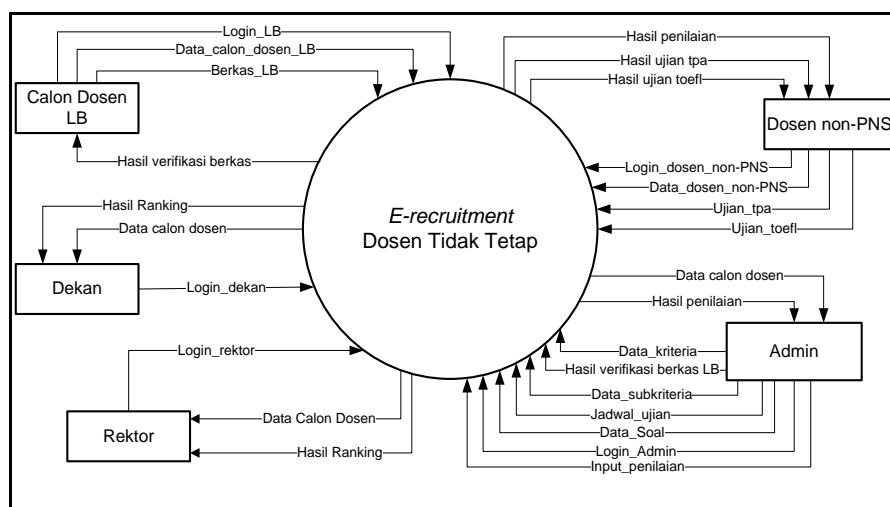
Login_LB
Data_calon_dosen_LB
Berkas_LB
Calon Dosen LB
Hasil verifikasi berkas
Hasil penilaian
Hasil ujian tpa
Hasil ujian toefl
Dosen non-PNS
Login_dosen_non-PNS
Data_dosen_non-PNS
Ujian_tpa
Ujian_toefl
Hasil Ranking
Data calon dosen
*E-recruitment*
Dosen Tidak Tetap
Dekan
Login_dekan
Data calon dosen
Hasil penilaian
Admin
Data_kriteria
Hasil verifikasi berkas LB
Data_subkriteria
Jadwal_ujian
Data_Soal
Login_Admin
Input_penilaian
Login_rektor
Rektor
Data Calon Dosen
Hasil Ranking